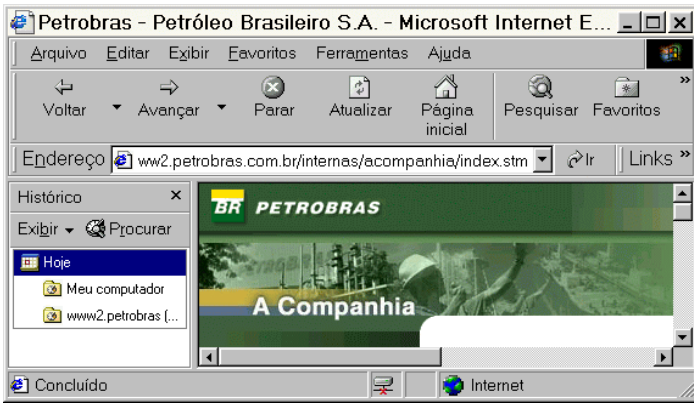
Petrobras - Petróleo Brasileiro S.A. - Microsoft Internet E...

Arquivo Editar Exibir Favoritos Ferramentas Ajuda

Voltar Avançar Parar Atualizar Página inicial Pesquisar Favoritos

Endereço ww2.petrobras.com.br/internas/acompanhia/index.stm Ir Links

Histórico ×

Exibir Procurar

Hoje

Meu computador

www2.petrobras (...

BR PETROBRAS

A Companhia

Concluído Internet